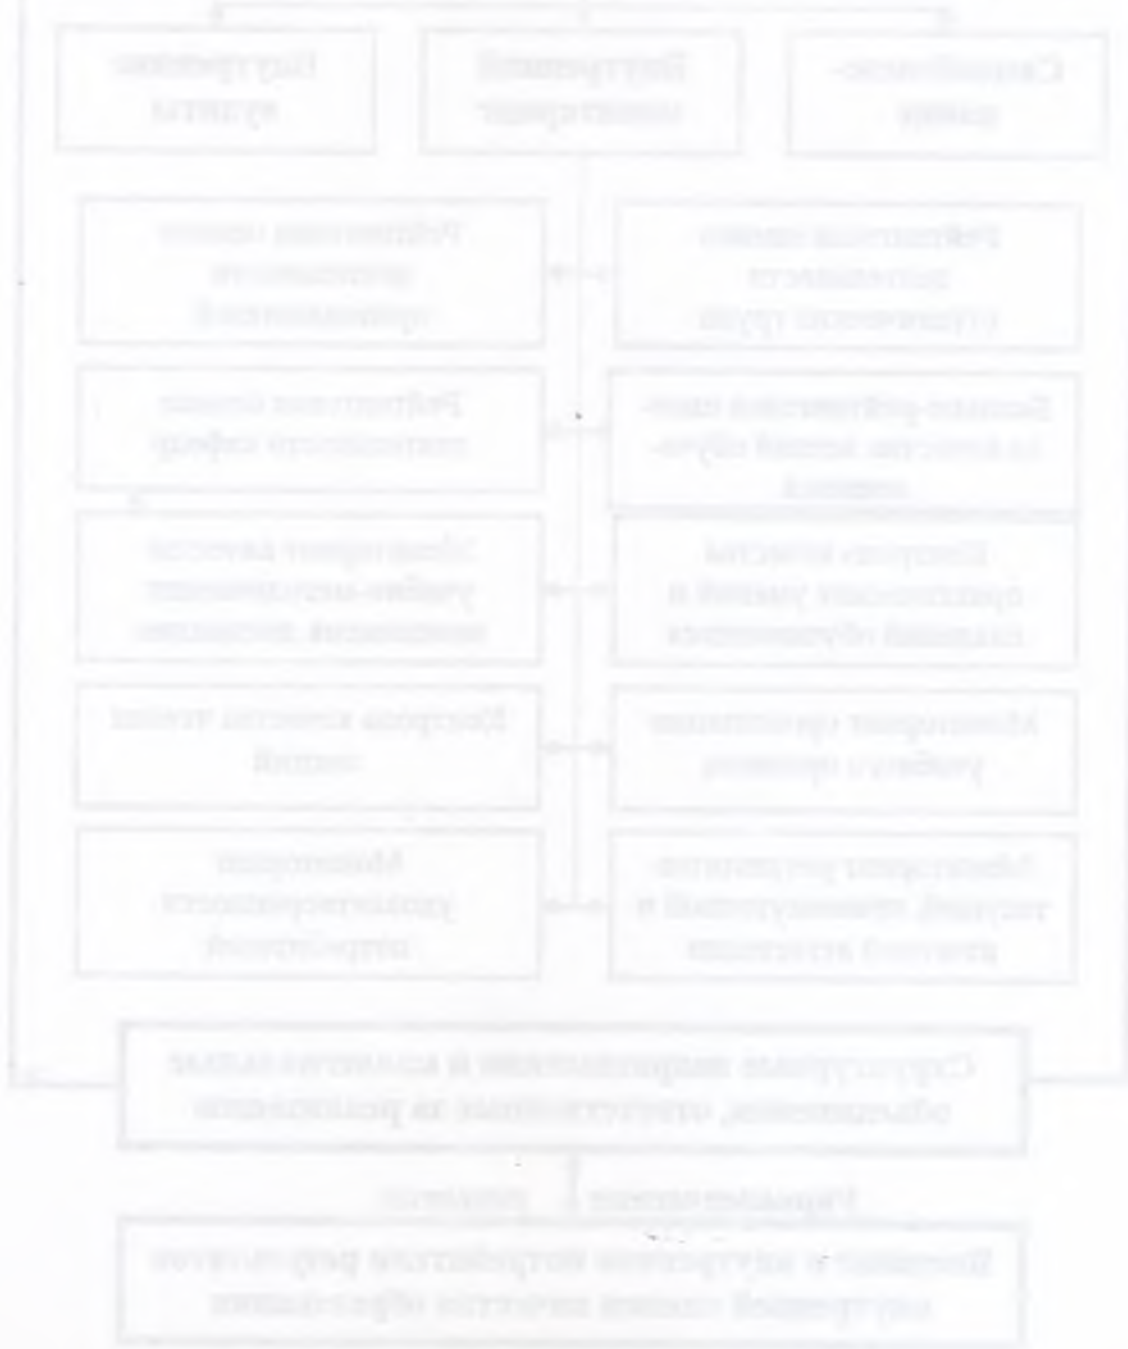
Внутренние аудиты

Внутренний мониторинг

Самообследование

Рейтинговая оценка деятельности преподавателей

Рейтинговая оценка деятельности студенческих групп

Рейтинговая оценка деятельности кафедр

Балльно-рейтинговая система контроля качества знаний обучающихся

Мониторинг качества учебно-методического обеспечения дисциплин

Контроль качества практических умений и навыков обучающихся

Контроль качества чтения лекций

Мониторинг организации учебного процесса

Мониторинг удовлетворенности потребителей

Мониторинг результатов текущей, промежуточной и итоговой аттестации

Структурные подразделения и коллегиальные органы, ответственные за реализацию

Управленческие решения

Внешние и внутренние потребители результатов внутренней оценки качества образования